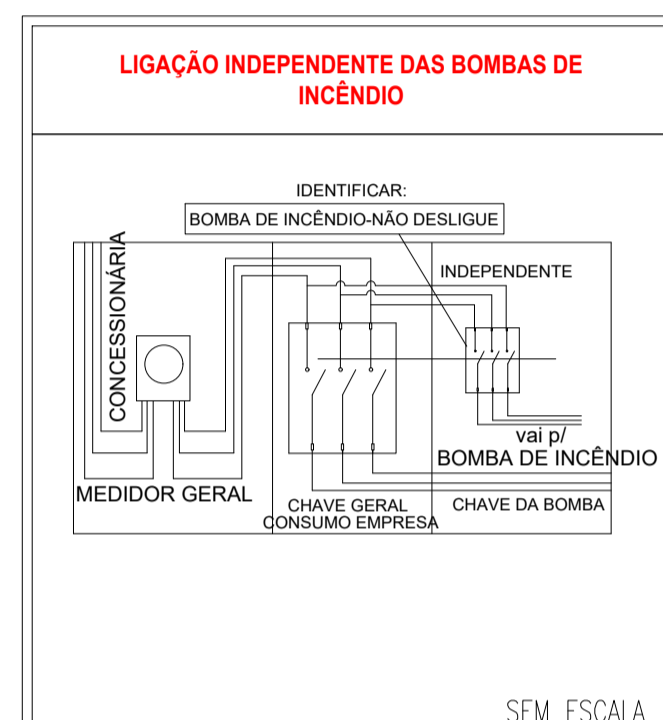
LIGAÇÃO INDEPENDENTE DAS BOMBAS DE INCÊNDIO

IDENTIFICAR:
BOMBA DE INCÊNDIO-NÃO DESLIGUE

CONCESSIONÁRIA

INDEPENDENTE

vai p/
BOMBA DE INCÊNDIO

MEDIDOR GERAL

CHAVE GERAL
CONSUMO EMPRESA

CHAVE DA BOMBA

SEM ESCALA